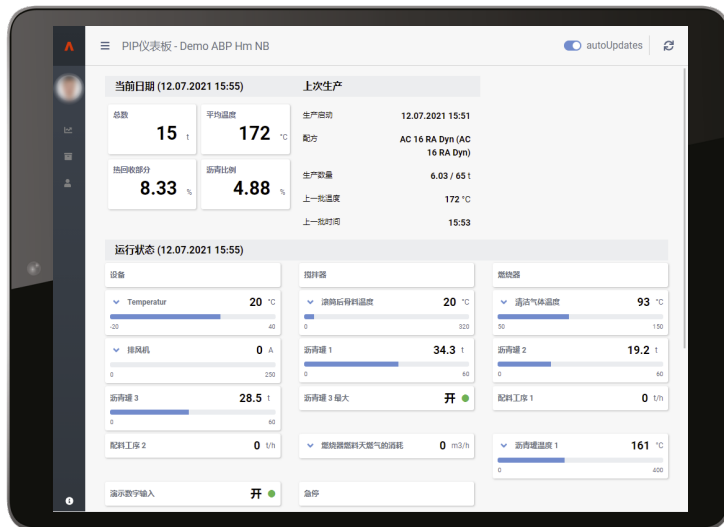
PIP仪表板 - Demo ABP Hm NB

autoUpdates

当前日期 (12.07.2021 15:55)

总数
15 t

平均温度
172 °C

热回收部分
8.33 %

沥青比例
4.88 %

上次生产

生产启动 12.07.2021 15:51
配方 AC 16 RA Dyn (AC 16 RA Dyn)
生产数量 6.03 / 65 t
上一批温度 172 °C
上一批时间 15:53

运行状态 (12.07.2021 15:55)

设备

Temperatur 20 °C
-20 40

排风机 0 A
0 250

沥青罐 3 28.5 t
0 60

配料工序 2 0 t/h

演示数字输入 开

搅拌器

滚筒后骨料温度 20 °C
0 320

沥青罐 1 34.3 t
0 60

沥青罐 3 最大 开

燃烧器燃料天燃气的消耗 0 m3/h

急停

燃烧器

清洁气体温度 93 °C
50 150

沥青罐 2 19.2 t
0 60

配料工序 1 0 t/h

沥青罐温度 1 161 °C
0 400